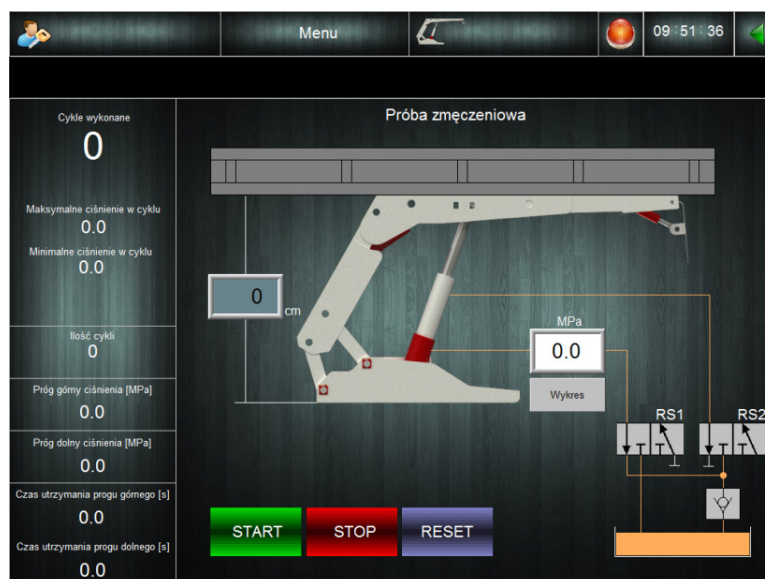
Menu

09 : 51 : 36

Cykle wykonane
0

Maksymalne ciśnienie w cyklu
0.0
Minimalne ciśnienie w cyklu
0.0

Ilość cykli
0

Próg górny ciśnienia [MPa]
0.0

Próg dolny ciśnienia [MPa]
0.0

Czas utrzymania progu górnego [s]
0.0
Czas utrzymania progu dolnego [s]
0.0

Próba zmęczeniowa

0
cm

MPa
0.0

Wykres

RS1
RS2

START
STOP
RESET